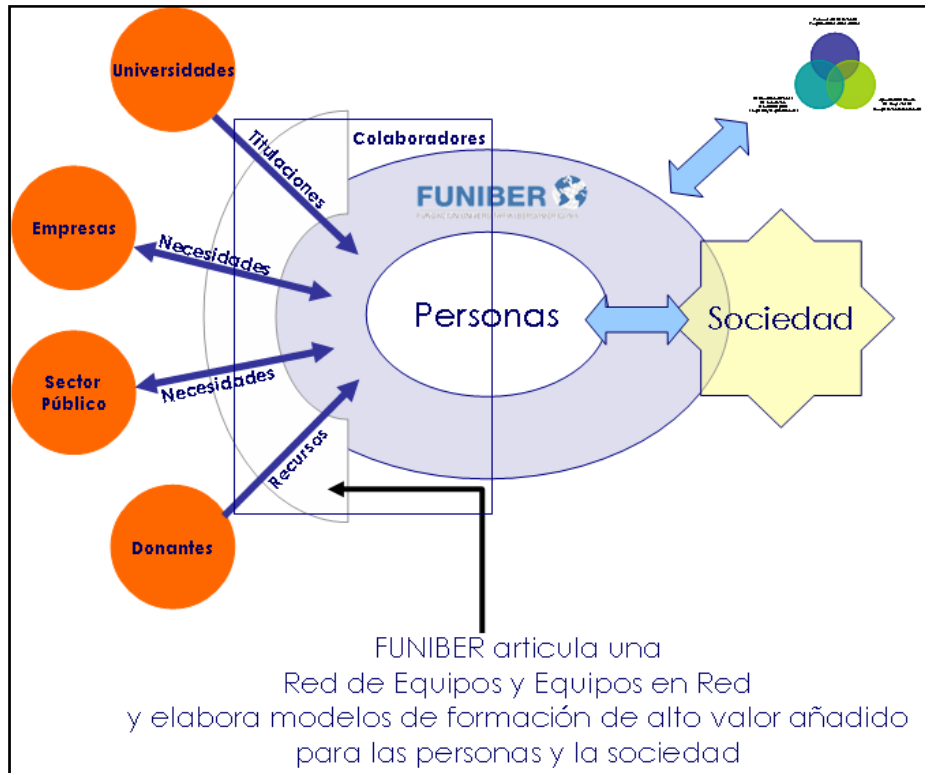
Universidades

Empresas

Sector Público

Donantes

Titulaciones

Necesidades

Necesidades

Recursos

Colaboradores

FUNIBER

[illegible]

Personas

Sociedad

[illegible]

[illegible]

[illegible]

FUNIBER articula una
Red de Equipos y Equipos en Red
y elabora modelos de formación de alto valor añadido
para las personas y la sociedad